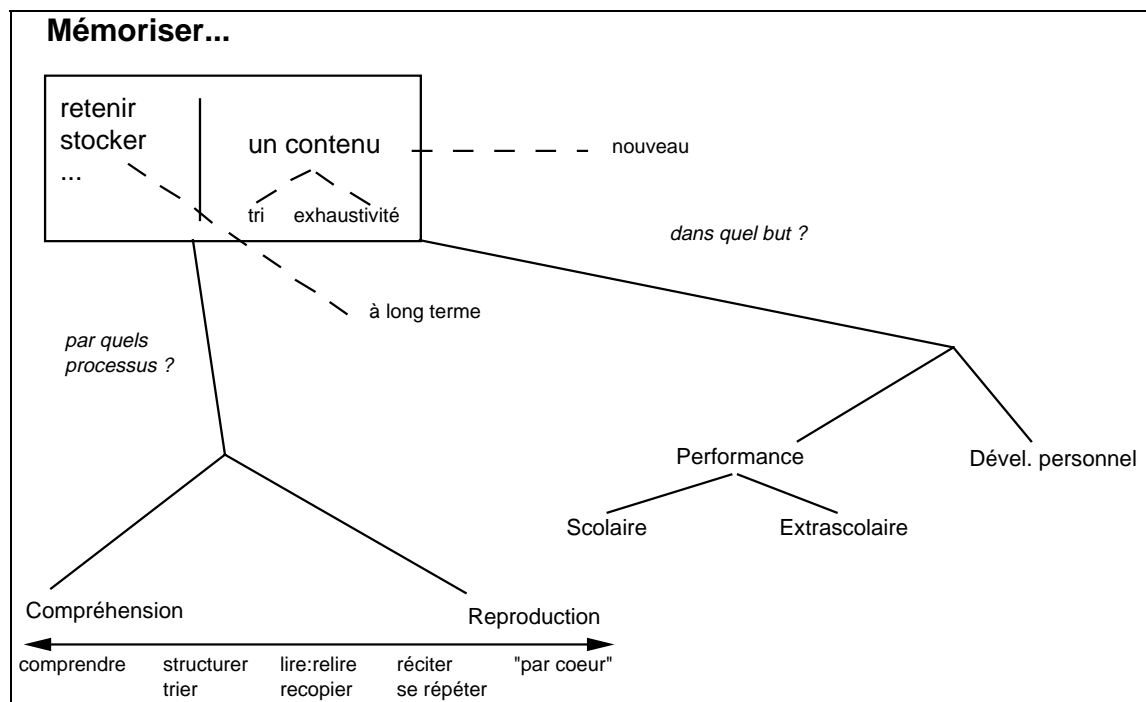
Mémoriser...

retenir
stocker
...

un contenu

tri exhaustivité

nouveau

dans quel but ?

à long terme

par quels processus ?

Performance

Dével. personnel

Scolaire

Extrascolaire

Compréhension

Reproduction

comprendre

structurer
trier

lire:relire
recopier

réciter
se répéter

"par coeur"